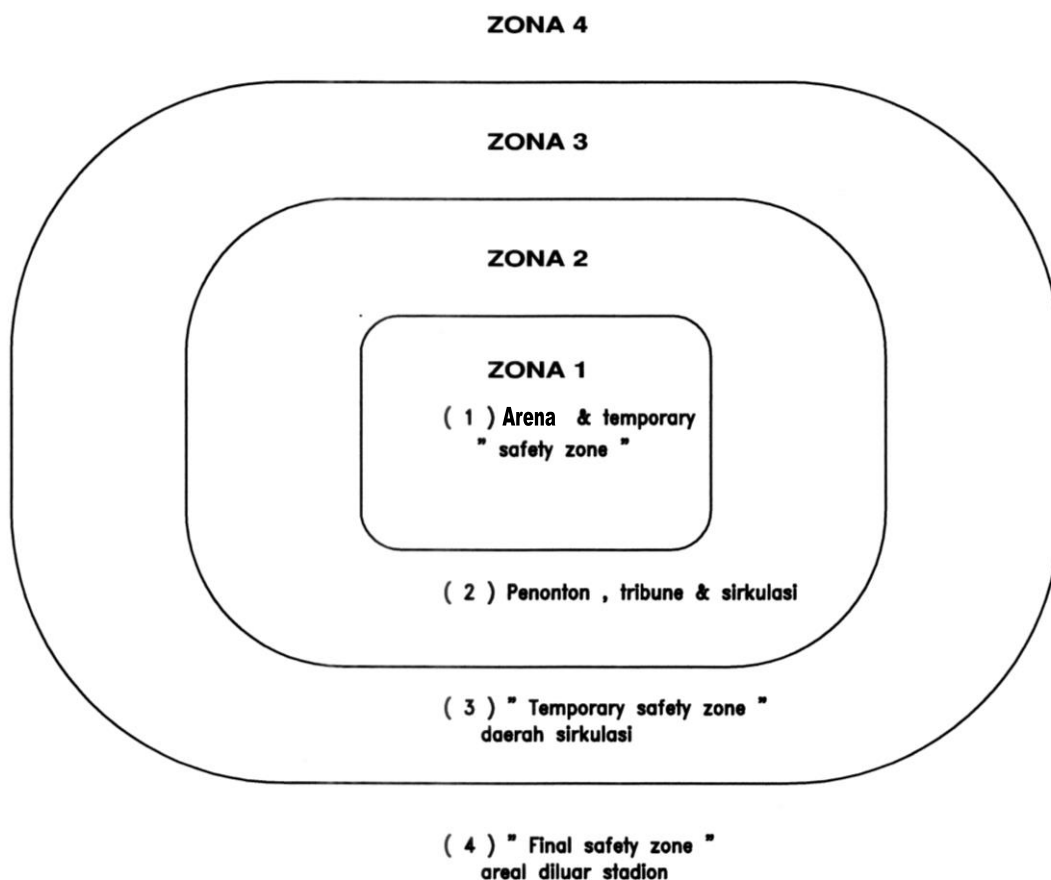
ZONA 4

ZONA 3

ZONA 2

ZONA 1

( 1 ) Arena & temporary " safety zone "

( 2 ) Penonton , tribune & sirkulasi

( 3 ) " Temporary safety zone " daerah sirkulasi

( 4 ) " Final safety zone " areal diluar stadion